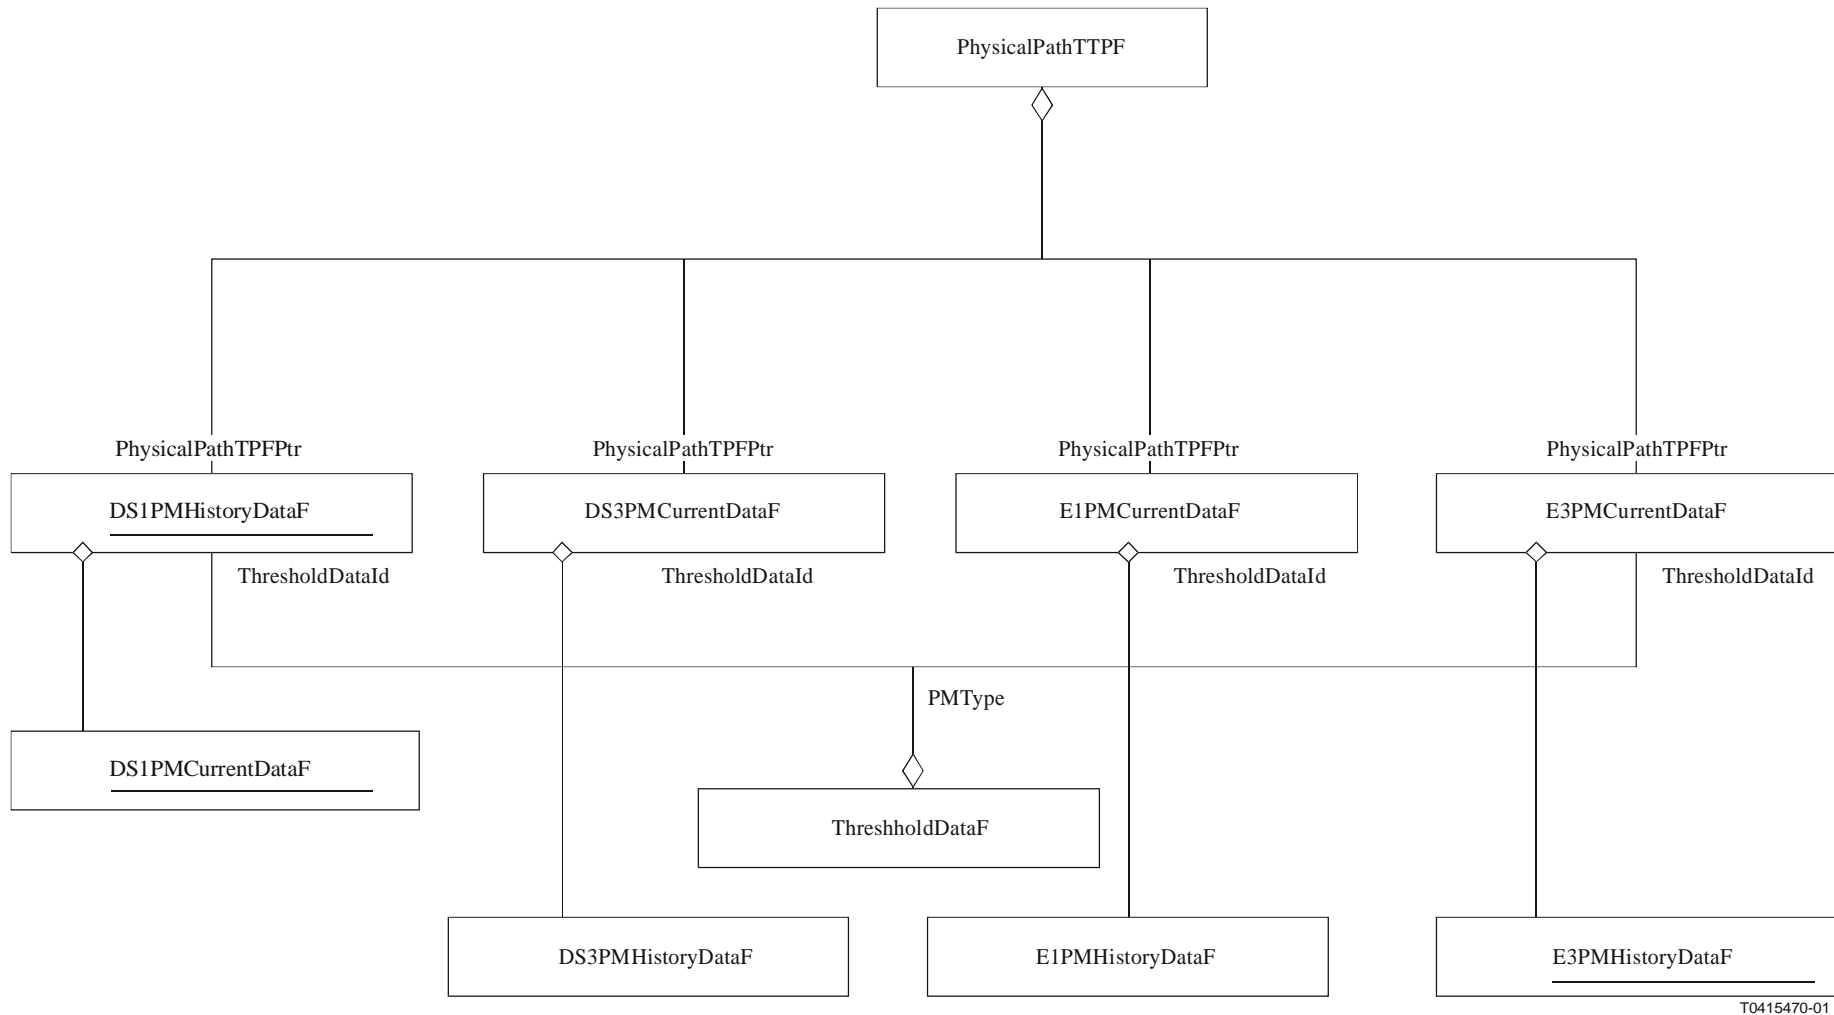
PhysicalPathTTPF

PhysicalPathTPFPtr

PhysicalPathTPFPtr

PhysicalPathTPFPtr

PhysicalPathTPFPtr

DS1PMHistoryDataF

DS3PMCurrentDataF

E1PMCurrentDataF

E3PMCurrentDataF

ThresholdDataId

ThresholdDataId

ThresholdDataId

ThresholdDataId

PMType

DS1PMCurrentDataF

ThreshholdDataF

DS3PMHistoryDataF

E1PMHistoryDataF

E3PMHistoryDataF

T0415470-01